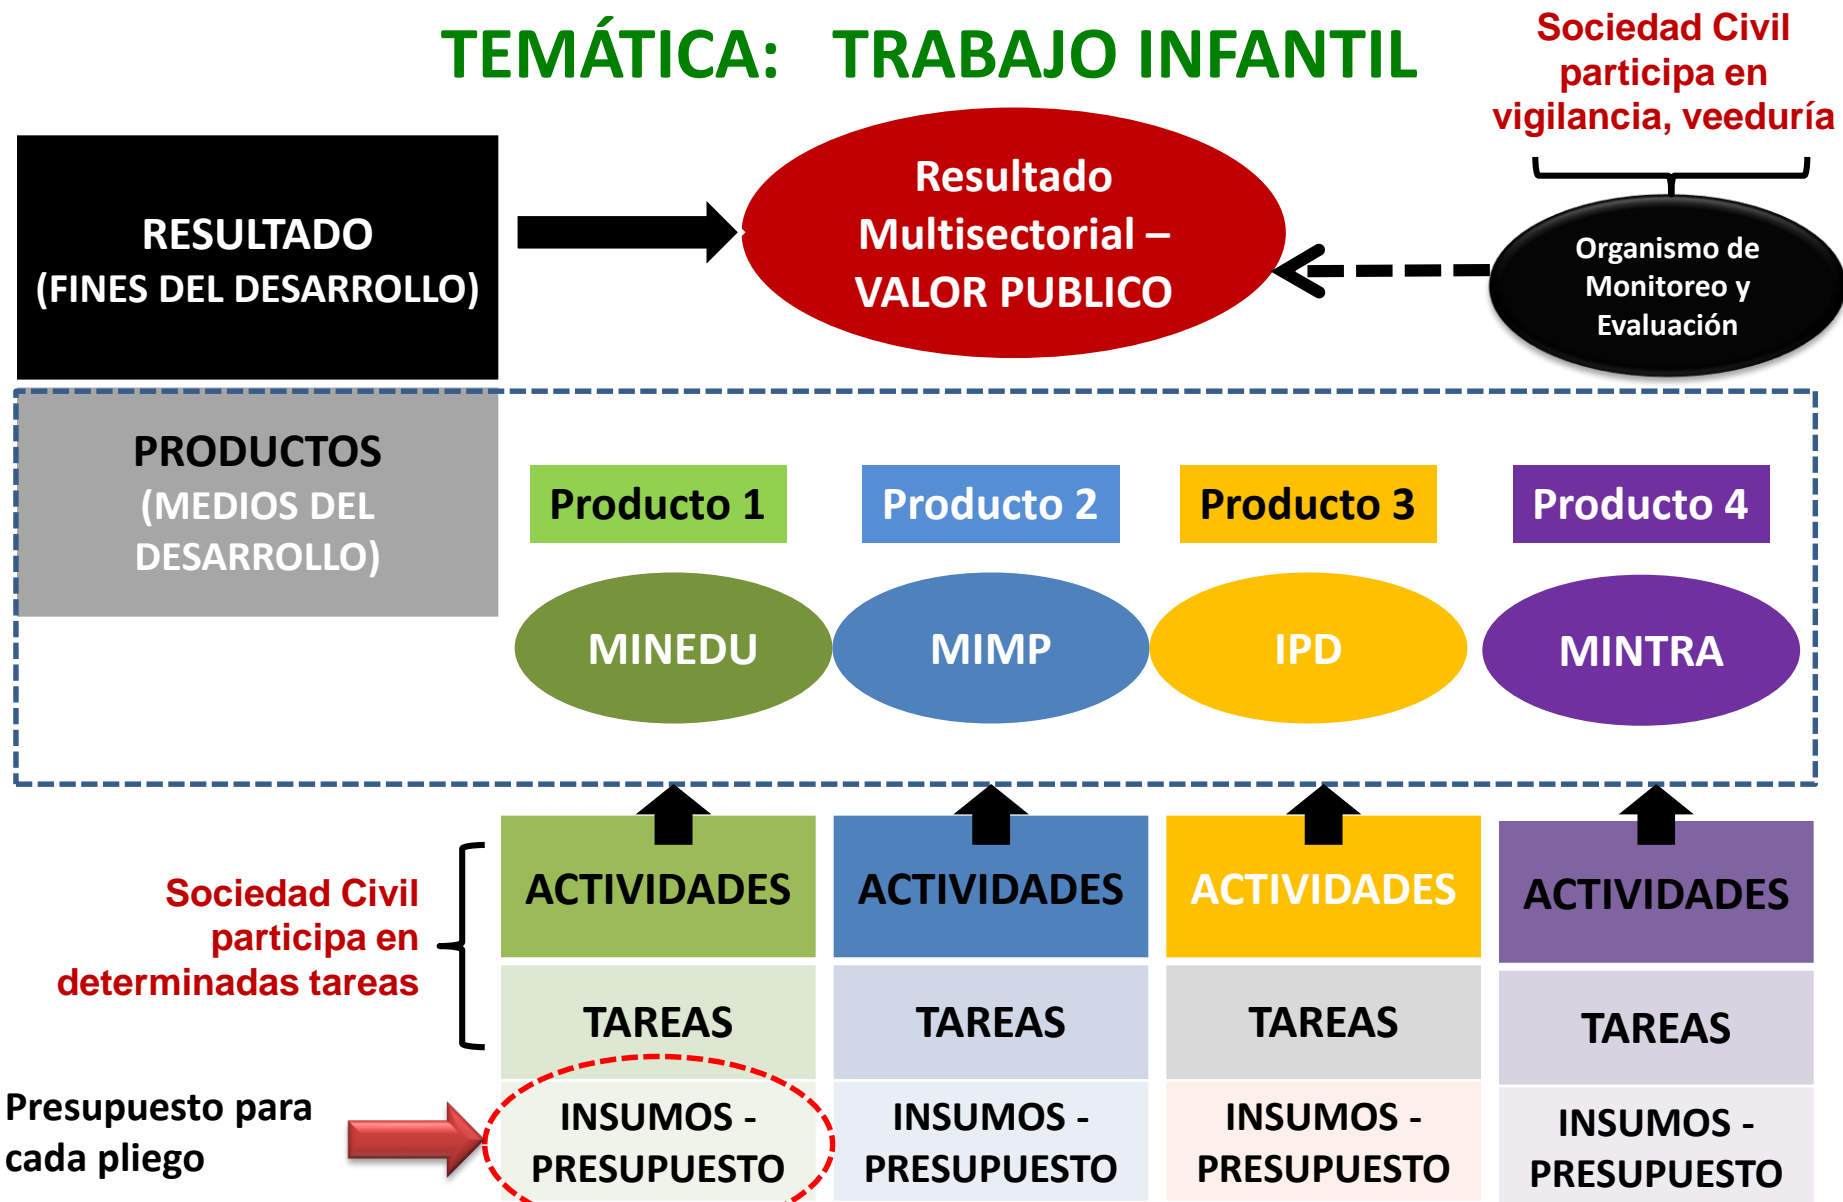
TEMÁTICA: TRABAJO INFANTIL

Sociedad Civil participa en vigilancia, veeduría

RESULTADO (FINES DEL DESARROLLO)

Resultado Multisectorial – VALOR PUBLICO

Organismo de Monitoreo y Evaluación

PRODUCTOS (MEDIOS DEL DESARROLLO)

Producto 1

Producto 2

Producto 3

Producto 4

MINEDU

MIMP

IPD

MINTRA

Sociedad Civil participa en determinadas tareas

ACTIVIDADES

ACTIVIDADES

ACTIVIDADES

ACTIVIDADES

TAREAS

TAREAS

TAREAS

TAREAS

Presupuesto para cada pliego

INSUMOS - PRESUPUESTO

INSUMOS - PRESUPUESTO

INSUMOS - PRESUPUESTO

INSUMOS - PRESUPUESTO